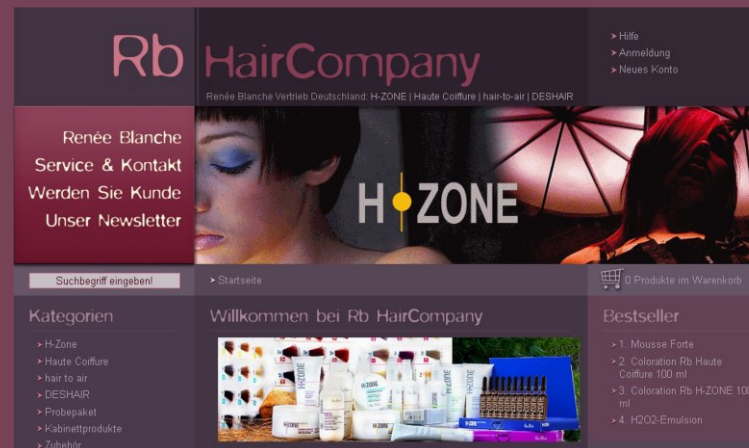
Rb HairCompany

Renée Blanche Vertrieb Deutschland: H-ZONE | Haute Coiffure | hair-to-air | DESHAIR

Hilfe
Anmeldung
Neues Konto

Renée Blanche
Service & Kontakt
Werden Sie Kunde
Unser Newsletter

H ZONE

Suchbegriff eingeben!

Startseite

0 Produkte im Warenkorb

Kategorien

H-Zone
Haute Coiffure
hair to air
DESHAIR
Probepaket
Kabinettprodukte
Zubehör

Willkommen bei Rb HairCompany

Bestseller

1. Mousse Forte
2. Coloration Rb Haute Coiffure 100 ml
3. Coloration Rb H-ZONE 100 ml
4. H2O2-Emulsion